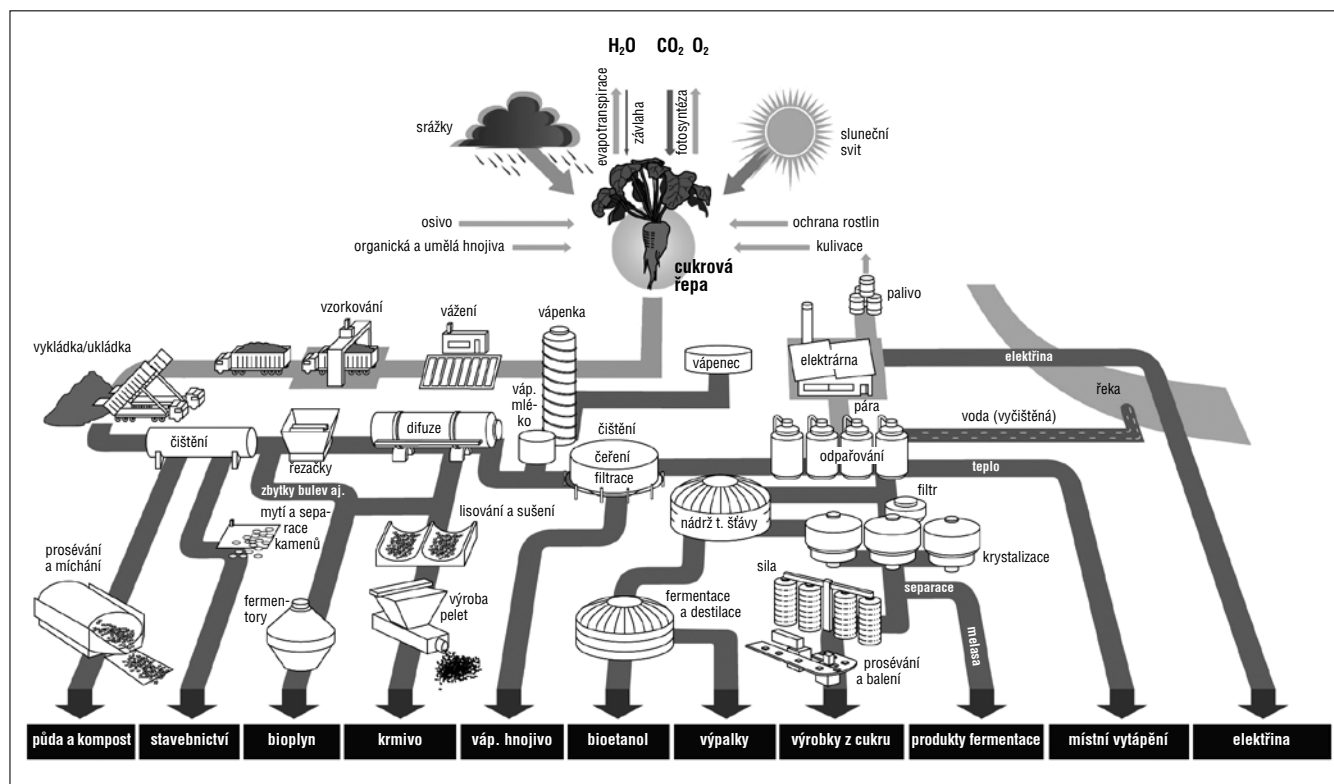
$H_2O$ $CO_2$ $O_2$

evapotranspirace
závlaha
fotosyntéza

srážky

sluneční svit

osivo

organická a umělá hnojiva

ochrana rostlin

kulivace

cukrová řepa

palivo

vzorkování

vážení

vápenka

vykládka/ukládka

vápenec

elektrárna

elektřina

řeka

váp. mléko

pára

voda (vyčištěná)

čištění

difuze

čištění

čeření filtrace

odpařování

teplo

řezačky

zbytky bulev aj.

mytí a separace kamenů

lisování a sušení

nádrž t. šťávy

filtr

krystalizace

prosévání a míchání

fermentory

výroba pelet

fermentace a destilace

sila

separace

melasa

prosévání a balení

půda a kompost

stavebnictví

bioplyn

krmivo

váp. hnojivo

bioetanol

výpalky

výrobky z cukru

produkty fermentace

místní vytápění

elektřina